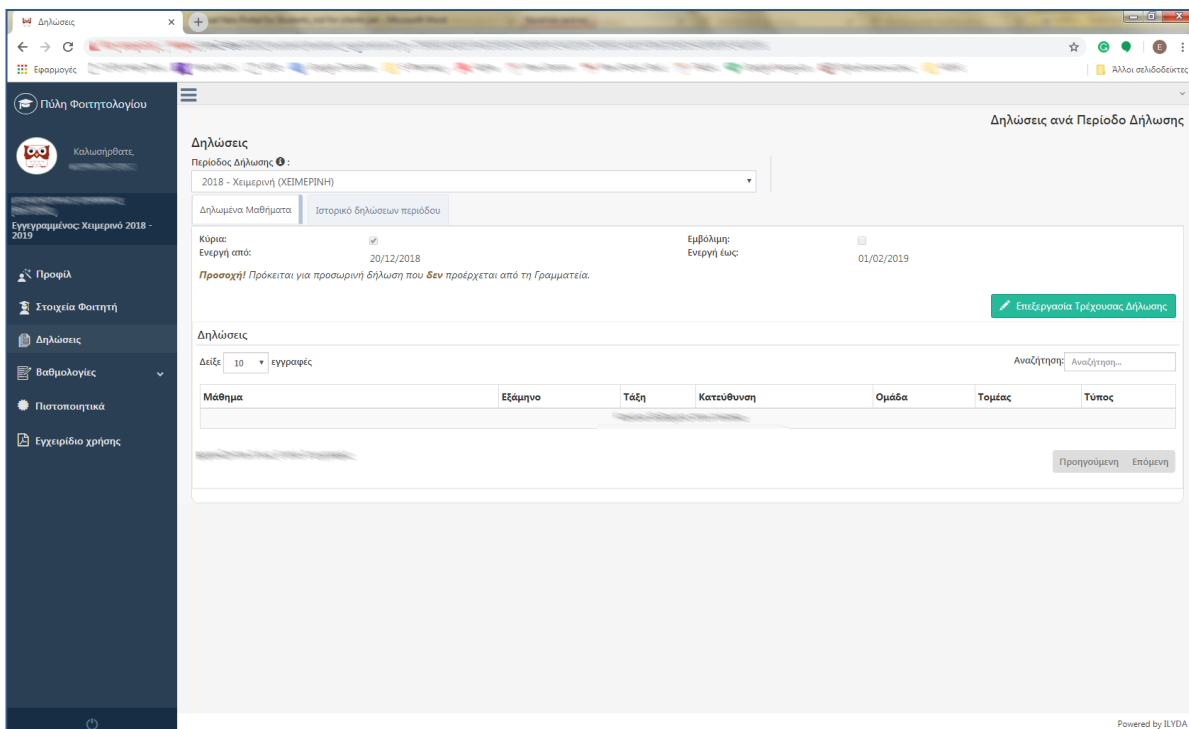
Δηλώσεις ×

Εφαρμογές

Άλλοι σελιδοδείκτες

Πύλη Φοιτητολογίου

Καλωσήρθατε,

Εγγεγραμμένος: Χειμερινό 2018 - 2019

Προφίλ

Στοιχεία Φοιτητή

Δηλώσεις

Βαθμολογίες

Πιστοποιητικά

Εγχειρίδιο χρήσης

Δηλώσεις ανά Περίοδο Δήλωσης

Δηλώσεις

Περίοδος Δήλωσης :

2018 - Χειμερινή (ΧΕΙΜΕΡΙΝΗ)

Δηλωμένα Μαθήματα | Ιστορικό δηλώσεων περιόδου

Κύρια:
Ενεργή από: 20/12/2018

Εμβόλιμη:
Ενεργή έως: 01/02/2019

*Προσοχή!* Πρόκειται για προσωρινή δήλωση που *δεν* προέρχεται από τη Γραμματεία.

Επεξεργασία Τρέχουσας Δήλωσης

Δηλώσεις

Δείξε 10 εγγραφές

Αναζήτηση: Αναζήτηση...

| Μάθημα | Εξάμηνο | Τάξη | Κατεύθυνση | Ομάδα | Τομέας | Τύπος |
|---|---|---|---|---|---|---|

Προηγούμενη Επόμενη

Powered by ILYDA